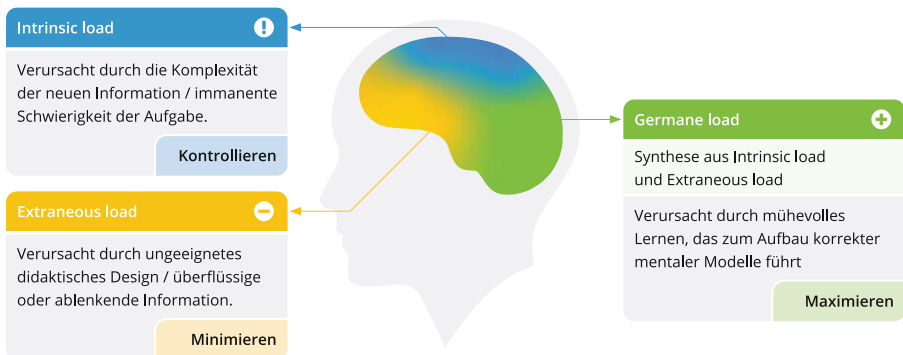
Intrinsic load

Verursacht durch die Komplexität der neuen Information / immanente Schwierigkeit der Aufgabe.

Kontrollieren

Extraneous load

Verursacht durch ungeeignetes didaktisches Design / überflüssige oder ablenkende Information.

Minimieren

Germane load

Synthese aus Intrinsic load und Extraneous load

Verursacht durch mühevolles Lernen, das zum Aufbau korrekter mentaler Modelle führt

Maximieren